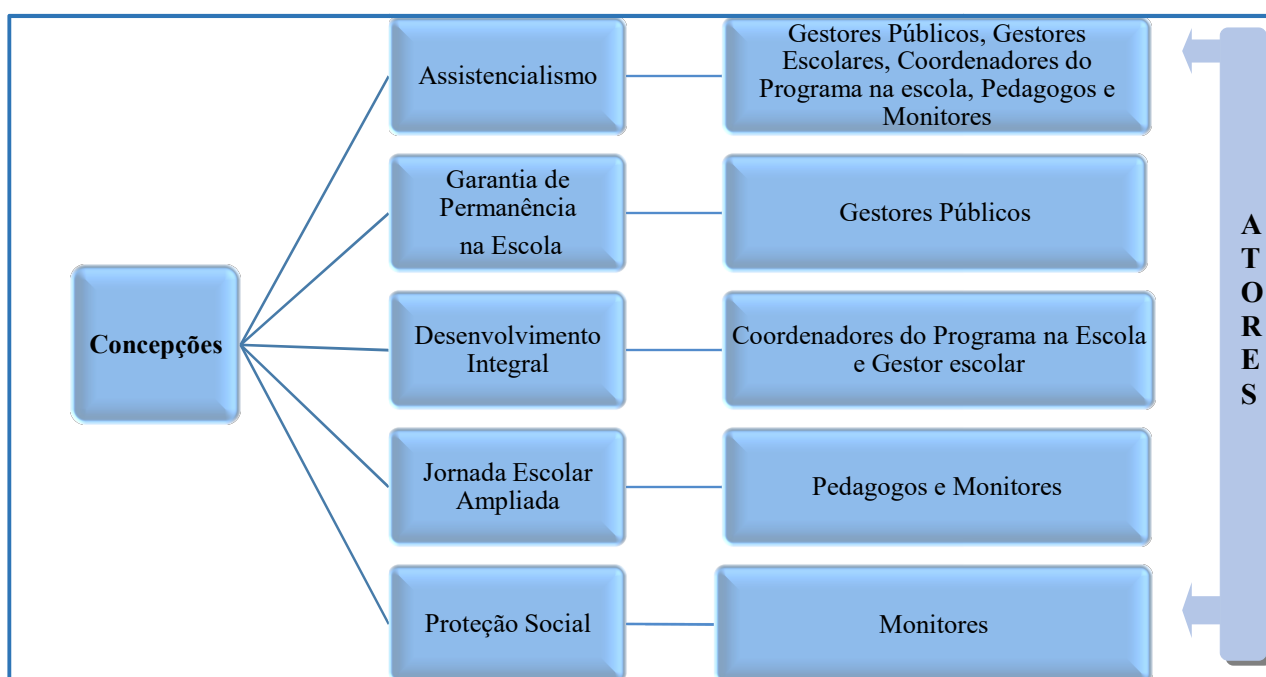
Concepções

Assistencialismo

Gestores Públicos, Gestores Escolares, Coordenadores do Programa na escola, Pedagogos e Monitores

Garantia de Permanência na Escola

Gestores Públicos

Desenvolvimento Integral

Coordenadores do Programa na Escola e Gestor escolar

Jornada Escolar Ampliada

Pedagogos e Monitores

Proteção Social

Monitores

A
T
O
R
E
S